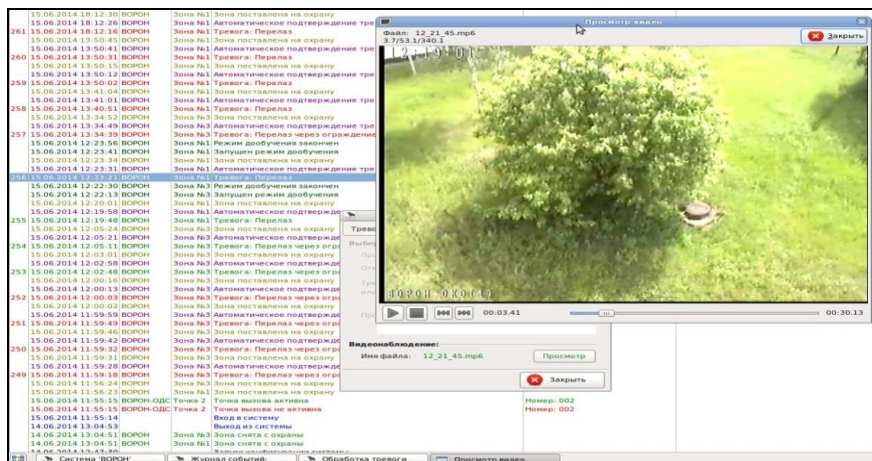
| | | | | |
|---|---|---|---|---|
| | 15.06.2014 18:12:30 | ВОРОН | Зона №1 | Зона поставлена на охрану |
| | 15.06.2014 18:12:26 | ВОРОН | Зона №1 | Автоматическое подтверждение тре |
| 261 | 15.06.2014 18:12:16 | ВОРОН | Зона №1 | Тревога: Перелаз |
| | 15.06.2014 13:50:45 | ВОРОН | Зона №1 | Зона поставлена на охрану |
| | 15.06.2014 13:50:41 | ВОРОН | Зона №1 | Автоматическое подтверждение тре |
| 260 | 15.06.2014 13:50:31 | ВОРОН | Зона №1 | Тревога: Перелаз |
| | 15.06.2014 13:50:15 | ВОРОН | Зона №1 | Зона поставлена на охрану |
| | 15.06.2014 13:50:12 | ВОРОН | Зона №1 | Автоматическое подтверждение тре |
| 259 | 15.06.2014 13:50:02 | ВОРОН | Зона №1 | Тревога: Перелаз |
| | 15.06.2014 13:41:04 | ВОРОН | Зона №1 | Зона поставлена на охрану |
| | 15.06.2014 13:41:01 | ВОРОН | Зона №1 | Автоматическое подтверждение тре |
| 258 | 15.06.2014 13:40:51 | ВОРОН | Зона №1 | Тревога: Перелаз |
| | 15.06.2014 13:34:52 | ВОРОН | Зона №3 | Зона поставлена на охрану |
| | 15.06.2014 13:34:49 | ВОРОН | Зона №3 | Автоматическое подтверждение тре |
| 257 | 15.06.2014 13:34:39 | ВОРОН | Зона №3 | Тревога: Перелаз через ограждение |
| | 15.06.2014 12:23:56 | ВОРОН | Зона №1 | Режим дообучения закончен |
| | 15.06.2014 12:23:41 | ВОРОН | Зона №1 | Запущен режим дообучения |
| | 15.06.2014 12:23:34 | ВОРОН | Зона №1 | Зона поставлена на охрану |
| | 15.06.2014 12:23:31 | ВОРОН | Зона №1 | Автоматическое подтверждение тре |
| 256 | 15.06.2014 12:23:21 | ВОРОН | Зона №1 | Тревога: Перелаз |
| | 15.06.2014 12:22:30 | ВОРОН | Зона №3 | Режим дообучения закончен |
| | 15.06.2014 12:22:13 | ВОРОН | Зона №3 | Запущен режим дообучения |
| | 15.06.2014 12:20:01 | ВОРОН | Зона №1 | Зона поставлена на охрану |
| | 15.06.2014 12:19:58 | ВОРОН | Зона №1 | Автоматическое подтвержде |
| 255 | 15.06.2014 12:19:48 | ВОРОН | Зона №1 | Тревога: Перелаз |
| | 15.06.2014 12:05:24 | ВОРОН | Зона №3 | Зона поставлена на охрану |
| | 15.06.2014 12:05:21 | ВОРОН | Зона №3 | Автоматическое подтвержде |
| 254 | 15.06.2014 12:05:11 | ВОРОН | Зона №3 | Тревога: Перелаз через огр |
| | 15.06.2014 12:03:01 | ВОРОН | Зона №3 | Зона поставлена на охрану |
| | 15.06.2014 12:02:58 | ВОРОН | Зона №3 | Автоматическое подтвержде |
| 253 | 15.06.2014 12:02:48 | ВОРОН | Зона №3 | Тревога: Перелаз через огр |
| | 15.06.2014 12:00:16 | ВОРОН | Зона №3 | Зона поставлена на охрану |
| | 15.06.2014 12:00:13 | ВОРОН | Зона №3 | Автоматическое подтвержде |
| 252 | 15.06.2014 12:00:03 | ВОРОН | Зона №3 | Тревога: Перелаз через огр |
| | 15.06.2014 12:00:02 | ВОРОН | Зона №3 | Зона поставлена на охрану |
| | 15.06.2014 11:59:59 | ВОРОН | Зона №3 | Автоматическое подтвержде |
| 251 | 15.06.2014 11:59:49 | ВОРОН | Зона №3 | Тревога: Перелаз через огр |
| | 15.06.2014 11:59:46 | ВОРОН | Зона №3 | Зона поставлена на охрану |
| | 15.06.2014 11:59:42 | ВОРОН | Зона №3 | Автоматическое подтвержде |
| 250 | 15.06.2014 11:59:32 | ВОРОН | Зона №3 | Тревога: Перелаз через огр |
| | 15.06.2014 11:59:31 | ВОРОН | Зона №3 | Зона поставлена на охрану |
| | 15.06.2014 11:59:28 | ВОРОН | Зона №3 | Автоматическое подтвержде |
| 249 | 15.06.2014 11:59:18 | ВОРОН | Зона №3 | Тревога: Перелаз через огр |
| | 15.06.2014 11:56:24 | ВОРОН | Зона №1 | Зона поставлена на охрану |
| | 15.06.2014 11:56:23 | ВОРОН | Зона №1 | Зона поставлена на охрану |
| | 15.06.2014 11:55:15 | ВОРОН-ОДС | Точка 2 | Точка вызова активна |
| | 15.06.2014 11:55:15 | ВОРОН-ОДС | Точка 2 | Точка вызова не активна |
| | 15.06.2014 11:55:14 | | | Вход в систему |
| | 14.06.2014 13:04:53 | | | Выход из системы |
| | 14.06.2014 13:04:51 | ВОРОН | Зона №3 | Зона снята с охраны |
| | 14.06.2014 13:04:51 | ВОРОН | Зона №1 | Зона снята с охраны |

Номер: 002
Номер: 002

Просмотр видео
Файл: 12_21_45.mp6
3.7/53.1/340.1
Закрыть
12:19:01
ВОРОН ОКОС4
00:03.41
00:30.13

Трево
Выбе
Видеонаблюдение:
Имя файла: 12_21_45.mp6
Просмотр
Закрыть

Система 'ВОРОН' | Журнал событий: | Обработка тревоги | Просмотр видео